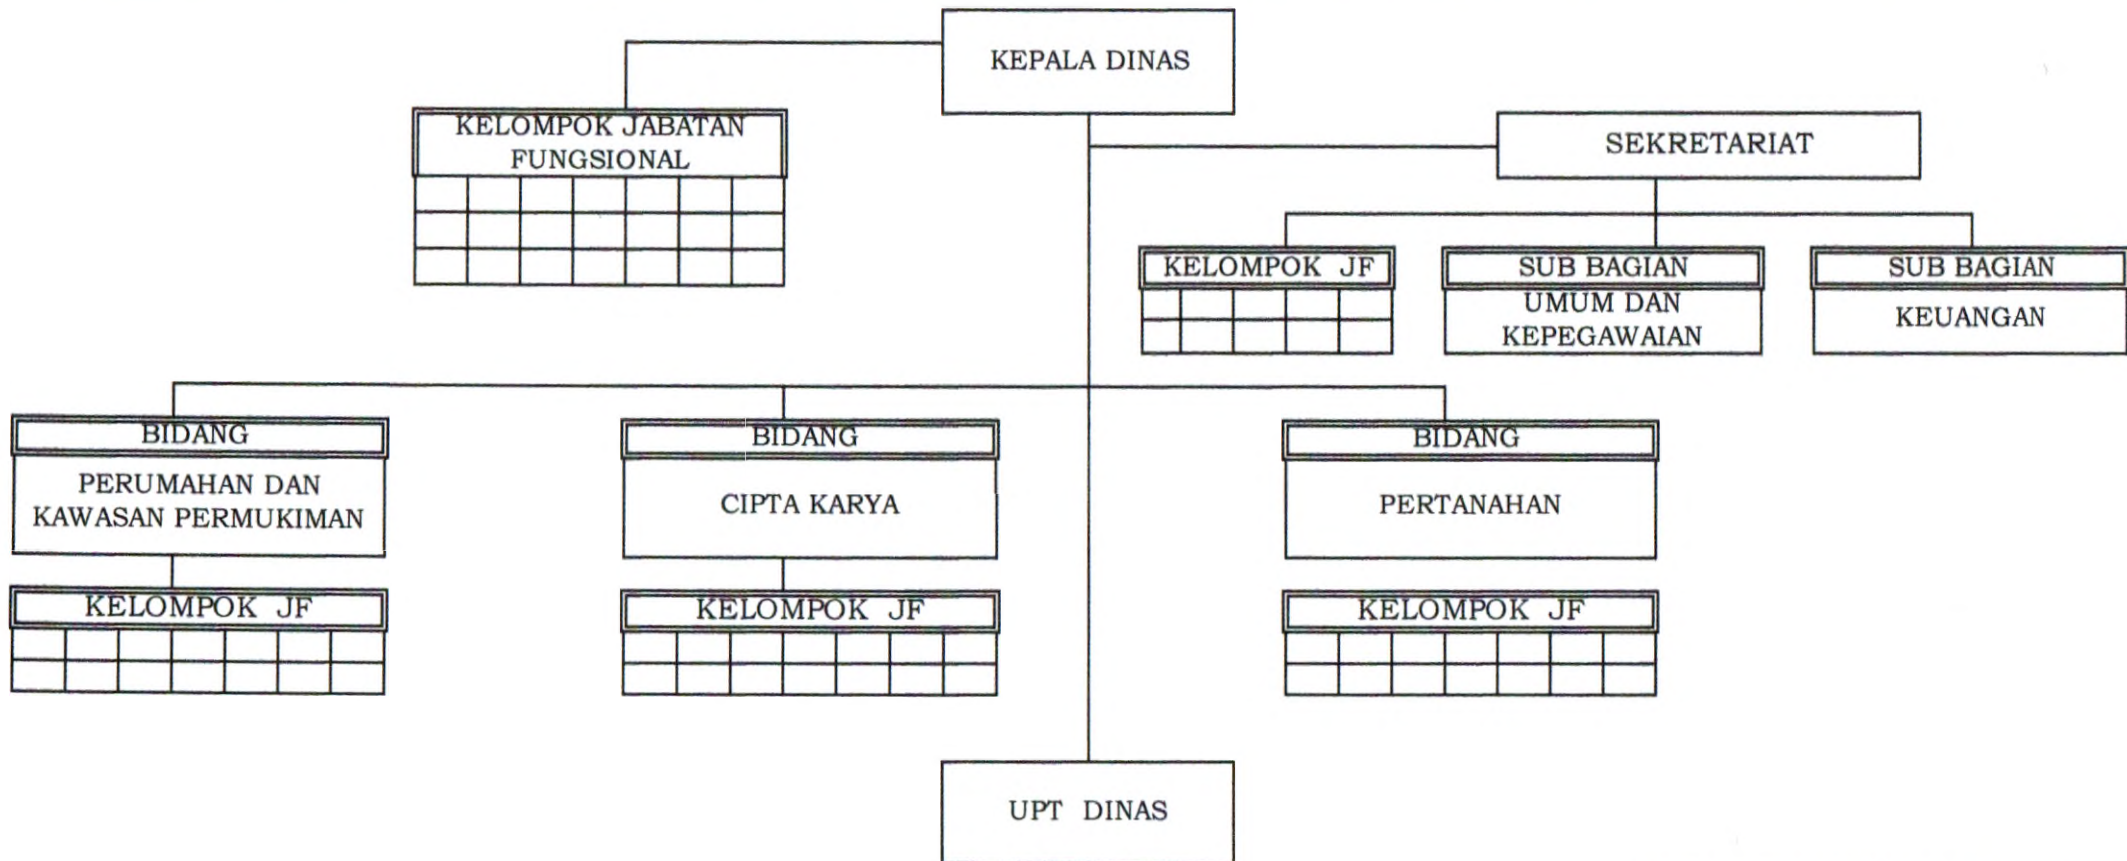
KEPALA DINAS

KELOMPOK JABATAN FUNGSIONAL

SEKRETARIAT

KELOMPOK JF

SUB BAGIAN UMUM DAN KEPEGAWAIAN

SUB BAGIAN KEUANGAN

BIDANG PERUMAHAN DAN KAWASAN PERMUKIMAN

BIDANG CIPTA KARYA

BIDANG PERTANAHAN

KELOMPOK JF

KELOMPOK JF

KELOMPOK JF

UPT DINAS